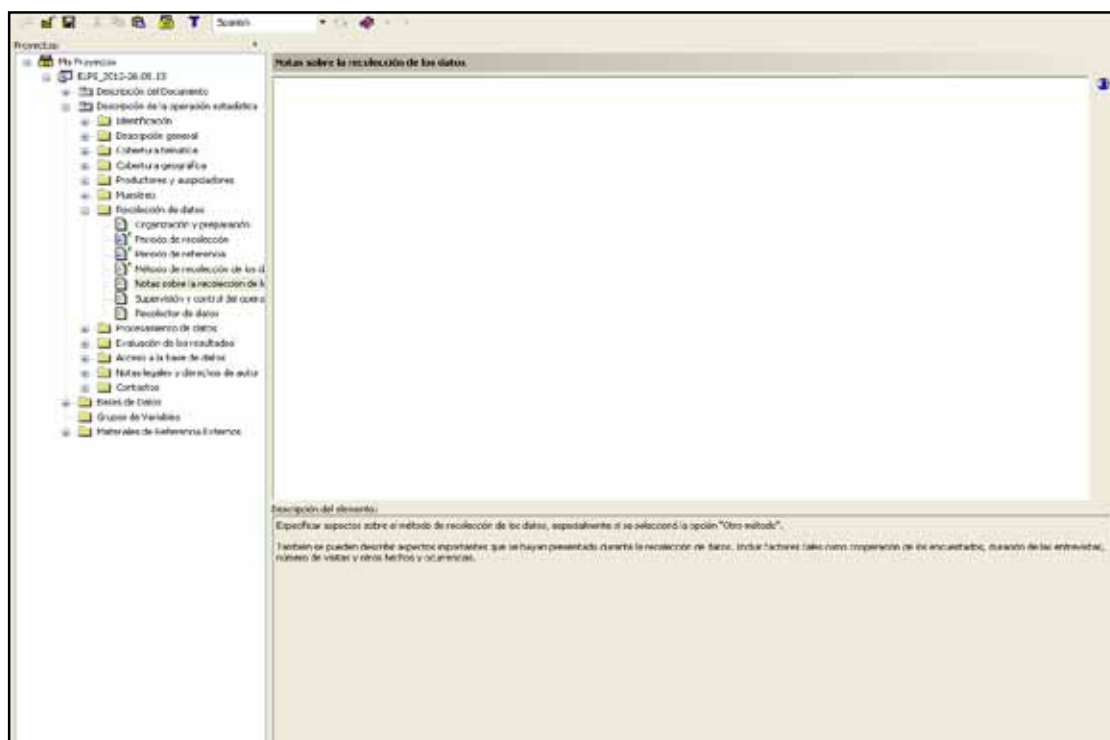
Spanish

Proyectos

Mis Proyectos
ELPI_2012-06.08.13
Descripción del Documento
Descripción de la operación estadística
Identificación
Descripción general
Cobertura temática
Cobertura geográfica
Productores y auspiciadores
Muestreo
Recolección de datos
Organización y preparación
Período de recolección
Período de referencia
Método de recolección de los d
Notas sobre la recolección de l
Supervisión y control del opera
Recolector de datos
Procesamiento de datos
Evaluación de los resultados
Acceso a la base de datos
Notas legales y derechos de autor
Contactos
Bases de Datos
Grupos de Variables
Materiales de Referencia Externos

Notas sobre la recolección de los datos

Descripción del elemento:

Especificar aspectos sobre el método de recolección de los datos, especialmente si se seleccionó la opción "Otro método".

También se pueden describir aspectos importantes que se hayan presentado durante la recolección de datos. Incluir factores tales como cooperación de los encuestados, duración de las entrevistas, número de visitas y otros hechos y ocurrencias.